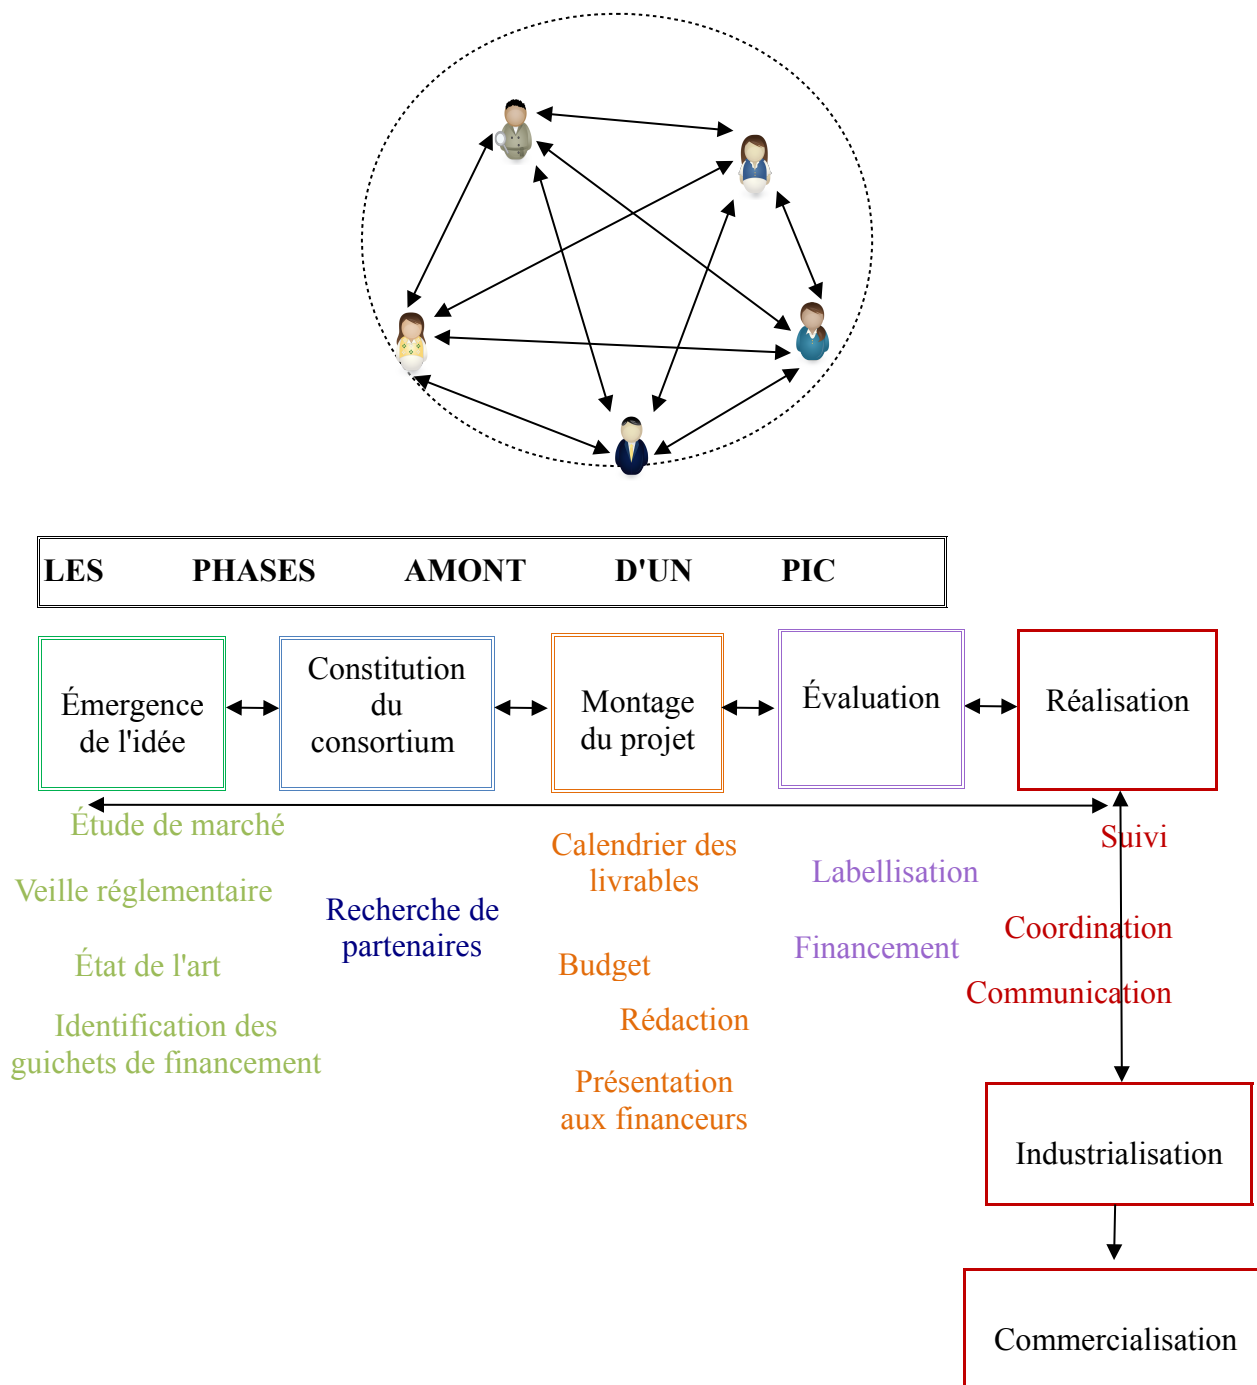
LES PHASES AMONT D'UN PIC

Émergence de l'idée

Constitution du consortium

Montage du projet

Évaluation

Réalisation

Étude de marché

Veille réglementaire

État de l'art

Identification des guichets de financement

Recherche de partenaires

Calendrier des livrables

Budget

Rédaction

Présentation aux financeurs

Labellisation

Financement

Suivi

Coordination

Communication

Industrialisation

Commercialisation